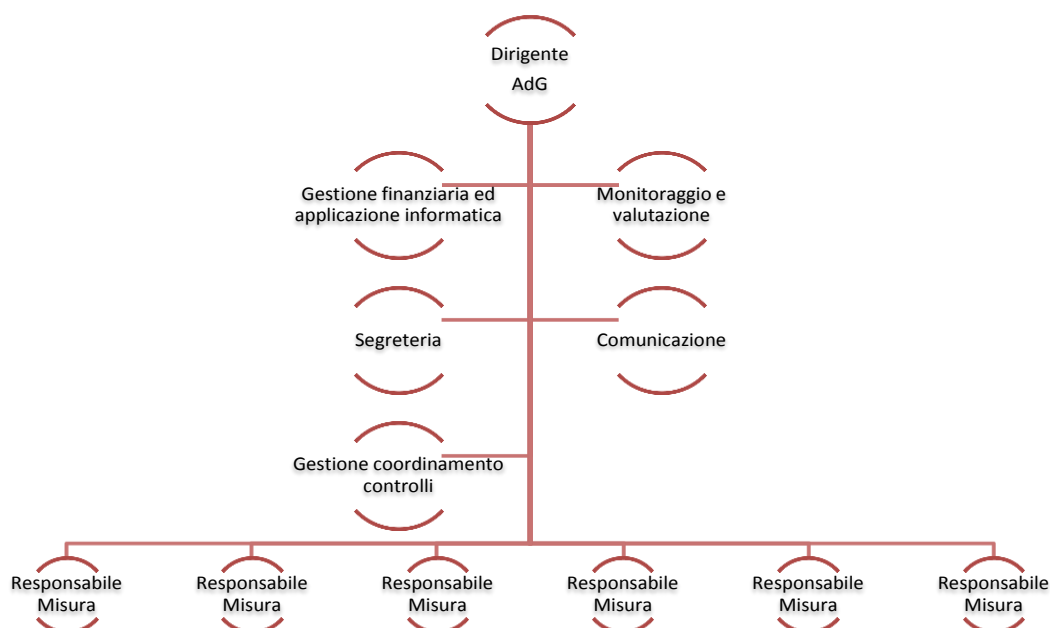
Dirigente AdG

Gestione finanziaria ed applicazione informatica

Monitoraggio e valutazione

Segreteria

Comunicazione

Gestione coordinamento controlli

Responsabile Misura

Responsabile Misura

Responsabile Misura

Responsabile Misura

Responsabile Misura

Responsabile Misura